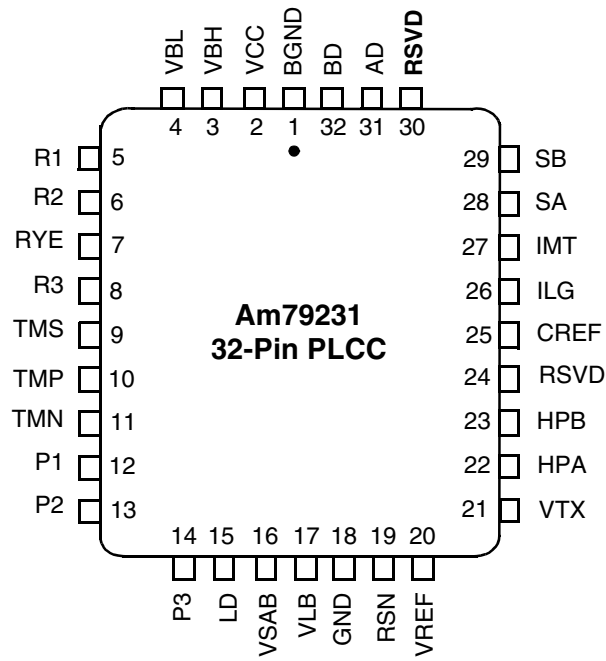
VBL VBH VCC BGND BD AD RSVD
4 3 2 1 32 31 30

R1 5
R2 6
RYE 7
R3 8
TMS 9
TMP 10
TMN 11
P1 12
P2 13

29 SB
28 SA
27 IMT
26 ILG
25 CREF
24 RSVD
23 HPB
22 HPA
21 VTX

Am79231
32-Pin PLCC

14 15 16 17 18 19 20
P3 LD VSAB VLB GND RSN VREF